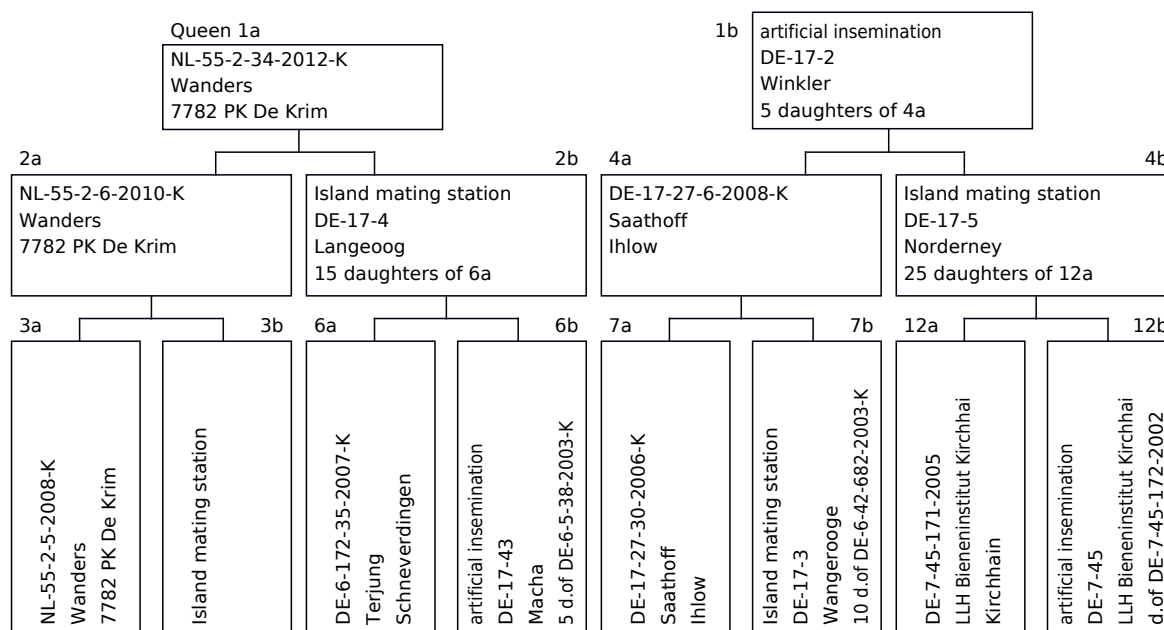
Queen 1a
NL-55-2-34-2012-K
Wanders
7782 PK De Krim

1b
artificial insemination
DE-17-2
Winkler
5 daughters of 4a

2a
NL-55-2-6-2010-K
Wanders
7782 PK De Krim

2b
Island mating station
DE-17-4
Langeoog
15 daughters of 6a

4a
DE-17-27-6-2008-K
Saathoff
Ihlow

4b
Island mating station
DE-17-5
Norderney
25 daughters of 12a

3a
NL-55-2-5-2008-K
Wanders
7782 PK De Krim

3b
Island mating station

6a
DE-6-172-35-2007-K
Terjung
Schneverdingen

6b
artificial insemination
DE-17-43
Macha
5 d.of DE-6-5-38-2003-K

7a
DE-17-27-30-2006-K
Saathoff
Ihlow

7b
Island mating station
DE-17-3
Wangerooge
10 d.of DE-6-42-682-2003-K

12a
DE-7-45-171-2005
LLH Bieneninstitut Kirchhai
Kirchhain

12b
artificial insemination
DE-7-45
LLH Bieneninstitut Kirchhai
d.of DE-7-45-172-2002